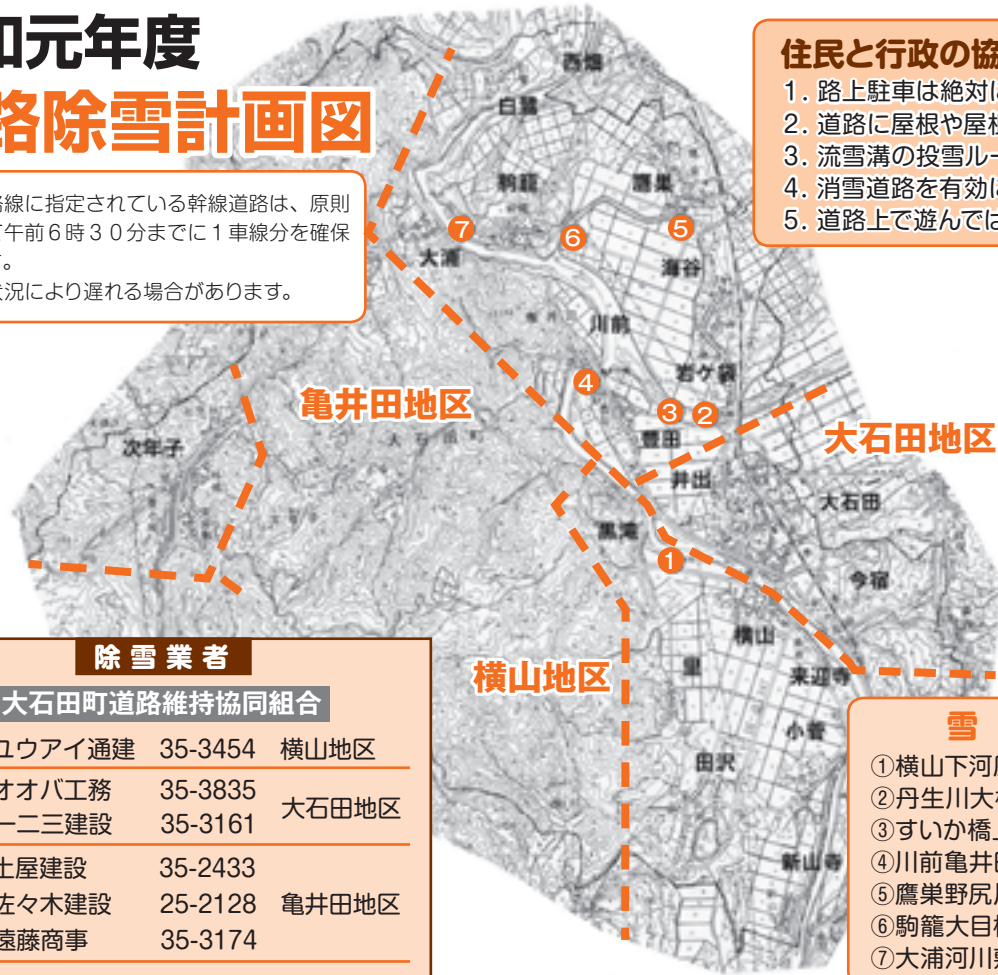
和元年度
路除雪計画図

線に指定されている幹線道路は、原則午前6時30分までに1車線分を確保
。
状況により遅れる場合があります。

住民と行政の協
1. 路上駐車は絶対に
2. 道路に屋根や屋根
3. 流雪溝の投雪ル
4. 消雪道路を有効に
5. 道路上で遊んでは

西畑
白鷺
駒籠
鷹巣
大浦
海谷
川前
岩ケ袋
豊田
井出
大石田
黒滝
今宿
横山
里
来迎寺
小菅
田沢
新山寺
次年子
大石田町

⑦ ⑥ ⑤ ④ ③ ② ①

亀井田地区
大石田地区
横山地区

除雪業者
大石田町道路維持協同組合

| | | |
|---|---|---|
| ユウアイ通建 | 35-3454 | 横山地区 |
| オオバ工務 | 35-3835 | 大石田地区 |
| 一二三建設 | 35-3161 | |
| 土屋建設 | 35-2433 | 亀井田地区 |
| 佐々木建設 | 25-2128 | |
| 遠藤商事 | 35-3174 | |

雪
①横山下河
②丹生川大
③すいか橋
④川前亀井
⑤鷹巣野尻
⑥駒籠大目
⑦大浦河川